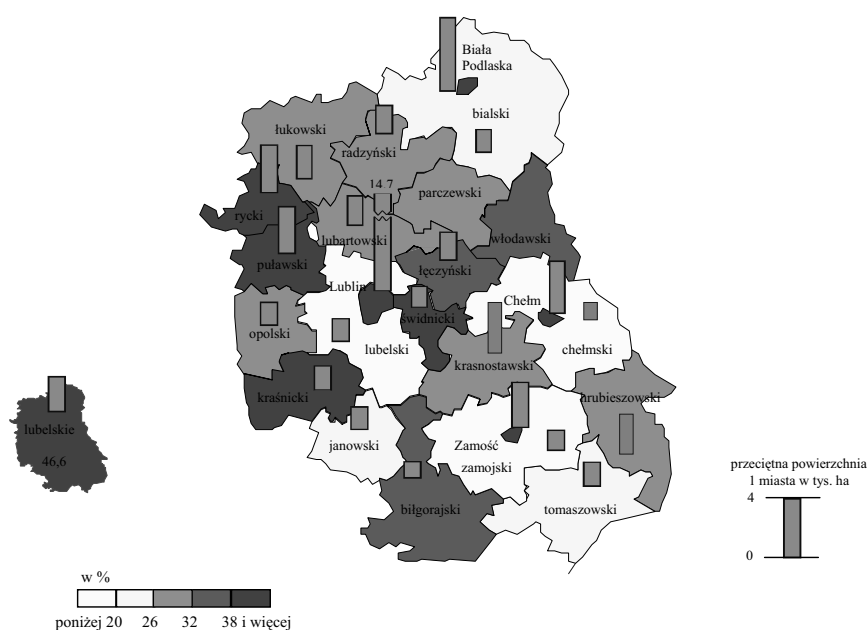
Biała Podlaska
bialski
łukowski
radzyński
14,7
parczewski
rycki
lubartowski
włodawski
puławski
łęczyński
Lublin
Chełm
świdnicki
opolski
lubelski
chełmski
krasnostawski
kraśnicki
hrubieszowski
lubelskie
46,6
janowski
Zamość
zamojski
biłgorajski
tomaszowski
przeciętna powierzchnia 1 miasta w tys. ha
4
0
w %
poniżej 20 26 32 38 i więcej